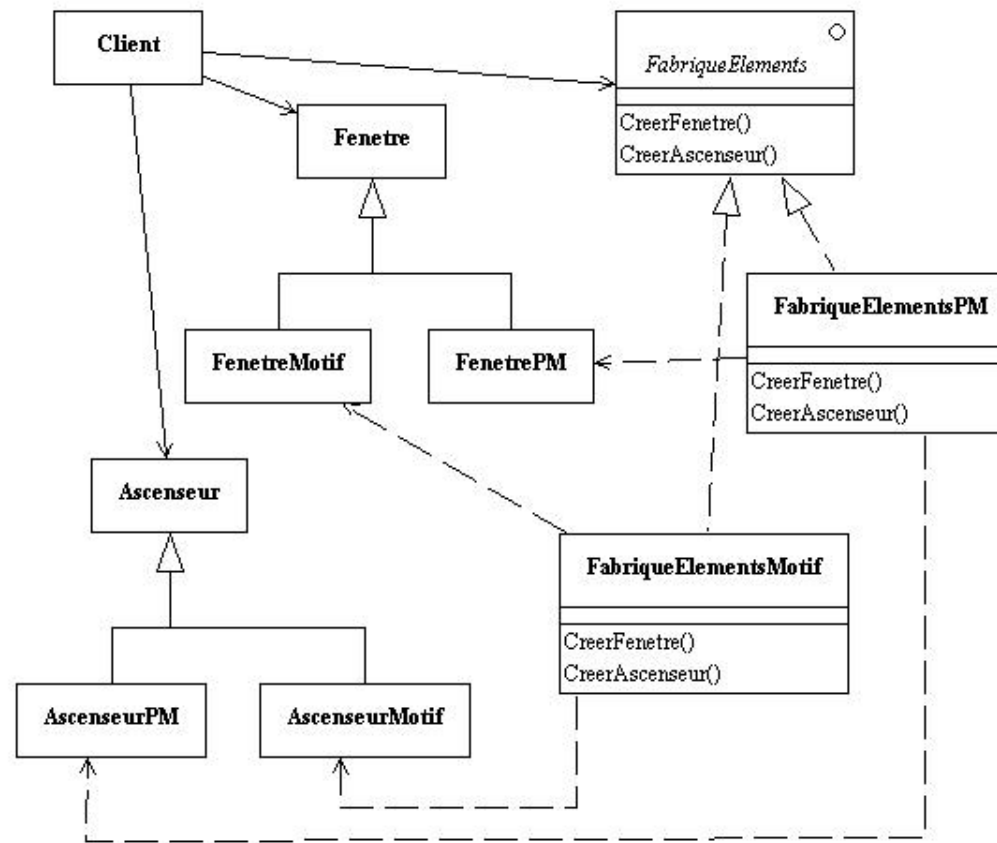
Client

FabriqueElements

CreerFenetre()
CreerAscenseur()

Fenetre

FabriqueElementsPM

CreerFenetre()
CreerAscenseur()

FenetreMotif

FenetrePM

Ascenseur

FabriqueElementsMotif

CreerFenetre()
CreerAscenseur()

AscenseurPM

AscenseurMotif